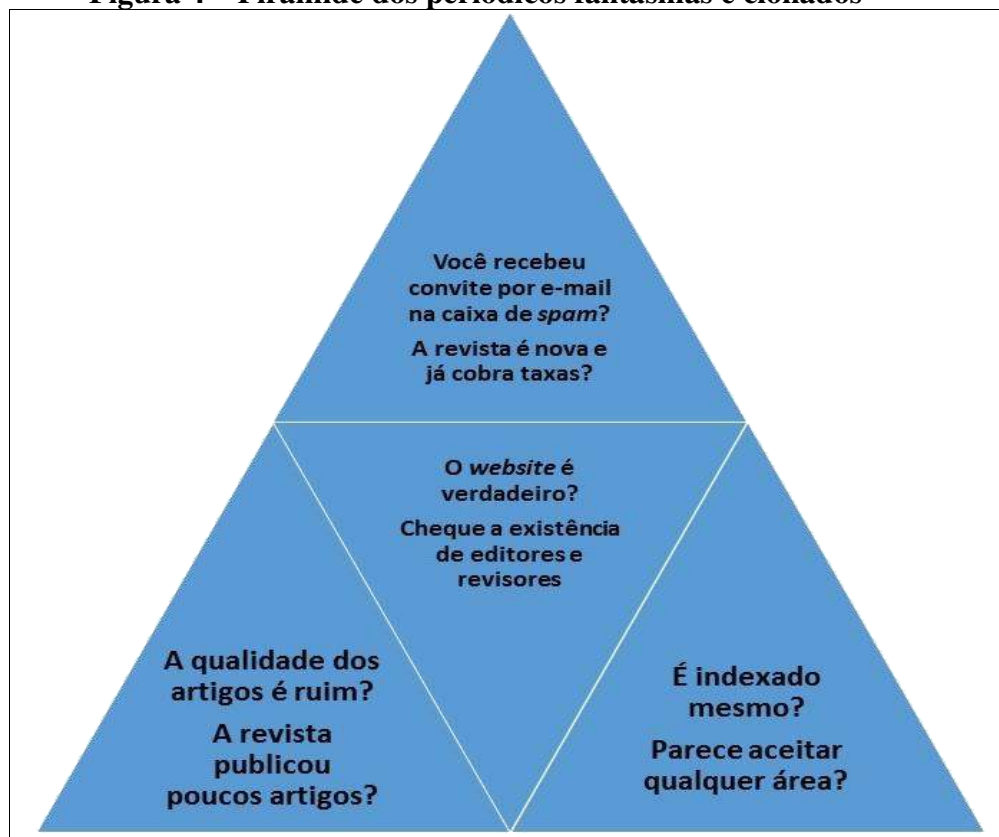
Figura 4 – Pirâmide dos periódicos fantasmas e clonados

Você recebeu convite por e-mail na caixa de *spam*?

A revista é nova e já cobra taxas?

O *website* é verdadeiro?

Cheque a existência de editores e revisores

A qualidade dos artigos é ruim?

A revista publicou poucos artigos?

É indexado mesmo?

Parece aceitar qualquer área?